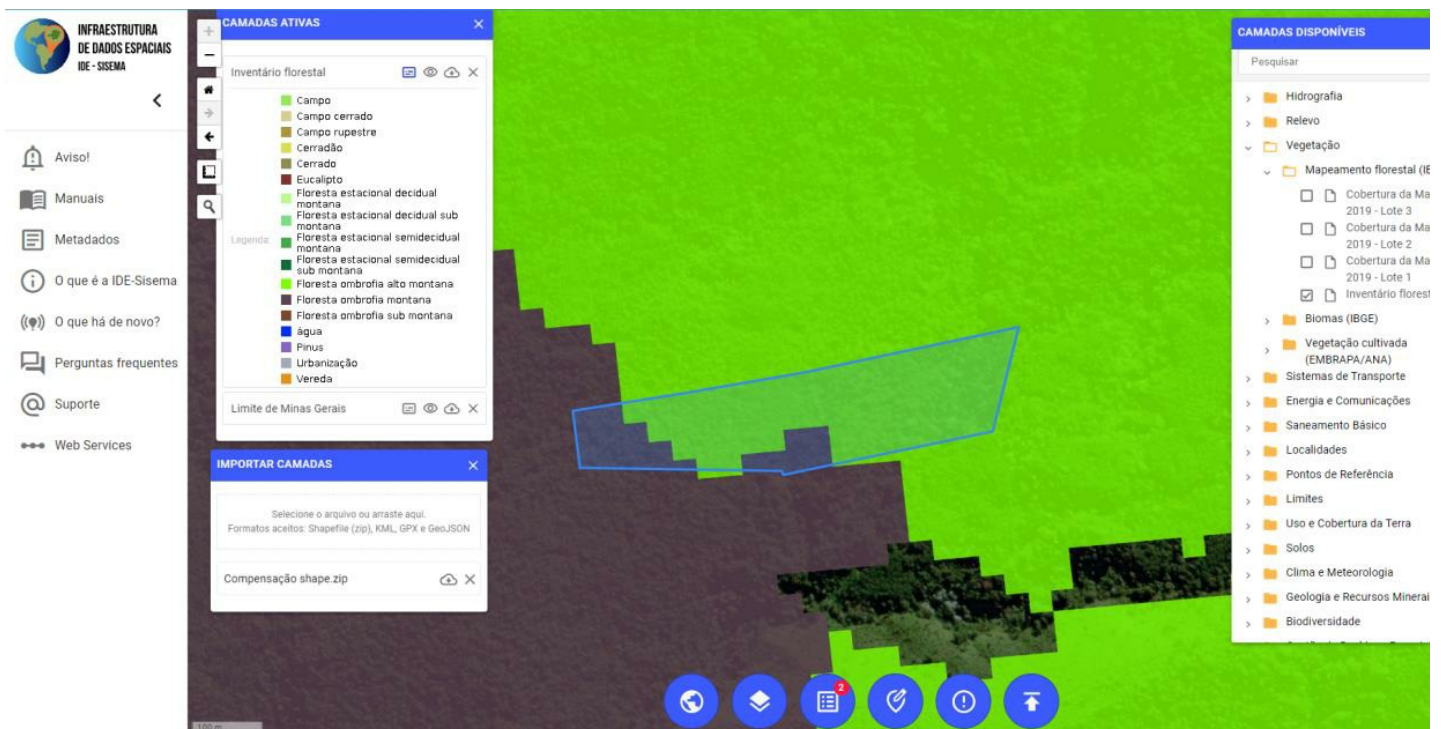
INFRAESTRUTURA DE DADOS ESPACIAIS
IDE - SISEMA

Aviso!
Manuais
Metadados
O que é a IDE-Sisema
O que há de novo?
Perguntas frequentes
Suporte
Web Services

CAMADAS ATIVAS

Inventário florestal

Legenda
Campo
Campo cerrado
Campo rupestre
Cerradão
Cerrado
Eucalipto
Floresta estacional decidual montana
Floresta estacional decidual sub montana
Floresta estacional semidecidual montana
Floresta estacional semidecidual sub montana
Floresta ombrofia alto montana
Floresta ombrofia montana
Floresta ombrofia sub montana
água
Pinus
Urbanização
Vereda

Limite de Minas Gerais

IMPORTAR CAMADAS

Selecione o arquivo ou arraste aqui.
Formatos aceitos: Shapefile (zip), KML, GPX e GeoJSON

Compensação shape.zip

CAMADAS DISPONÍVEIS
Pesquisar
Hidrografia
Relevo
Vegetação
Mapeamento florestal (IB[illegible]
Cobertura da Ma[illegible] 2019 - Lote 3
Cobertura da Ma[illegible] 2019 - Lote 2
Cobertura da Ma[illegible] 2019 - Lote 1
Inventário floresta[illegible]
Biomas (IBGE)
Vegetação cultivada (EMBRAPA/ANA)
Sistemas de Transporte
Energia e Comunicações
Saneamento Básico
Localidades
Pontos de Referência
Limites
Uso e Cobertura da Terra
Solos
Clima e Meteorologia
Geologia e Recursos Minerai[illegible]
Biodiversidade

2

100 m